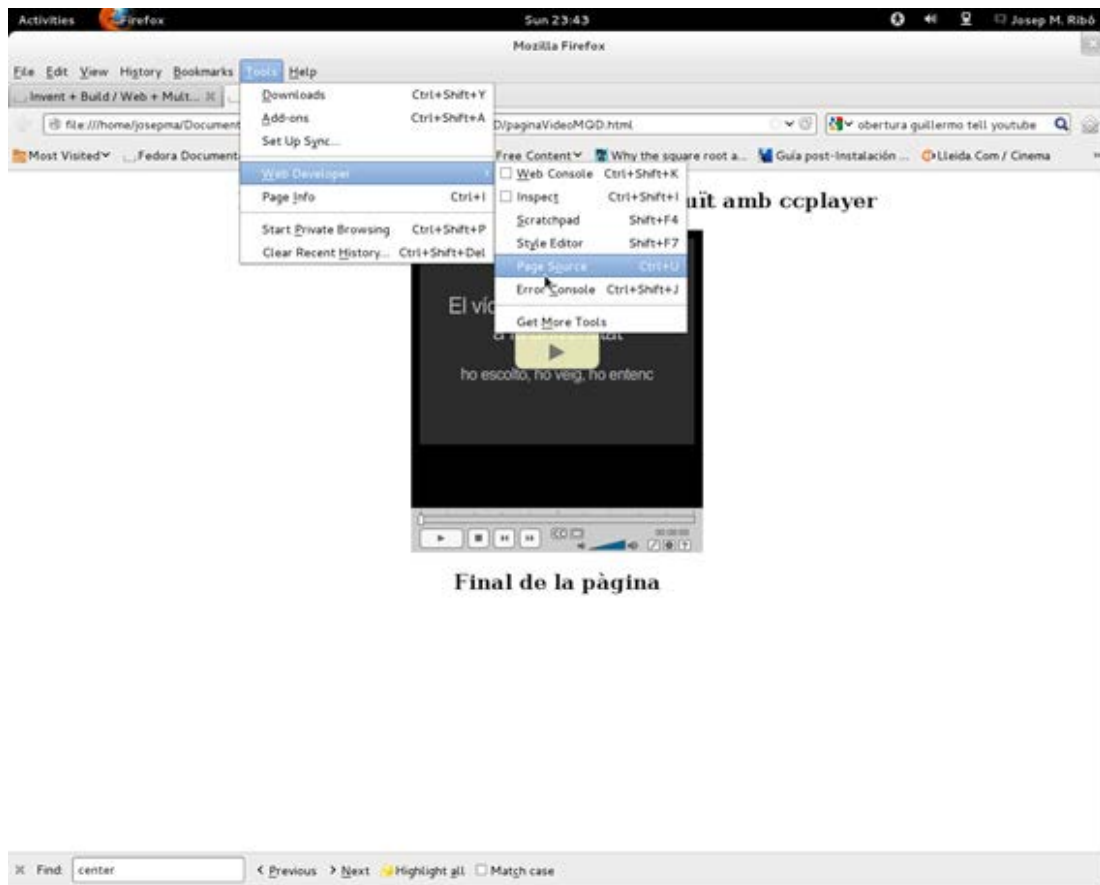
Activities Firefox Sun 23:43 Josep M. Ribó

Mozilla Firefox

File Edit View History Bookmarks Tools Help

Invent + Build / Web + Mult...

file:///home/josepma/Document D/paginaVideoMQD.html

obertura guillermo tell youtube

Most Visited Fedora Document Free Content Why the square root a... Guía post-instalación ... Lleida.Com / Cinema

Downloads Ctrl+Shift+Y
Add-ons Ctrl+Shift+A
Set Up Sync...
Web Developer
Page Info Ctrl+I
Start Private Browsing Ctrl+Shift+P
Clear Recent History... Ctrl+Shift+Del

Web Console Ctrl+Shift+K
Inspect Ctrl+Shift+I
Scratchpad Shift+F4
Style Editor Shift+F7
Page Source Ctrl+U
Error Console Ctrl+Shift+J
Get More Tools

uït amb ccplayer

El víd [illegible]

ho escolto, ho veig, ho entenc

Final de la pàgina

Find: center < Previous > Next Highlight all Match case